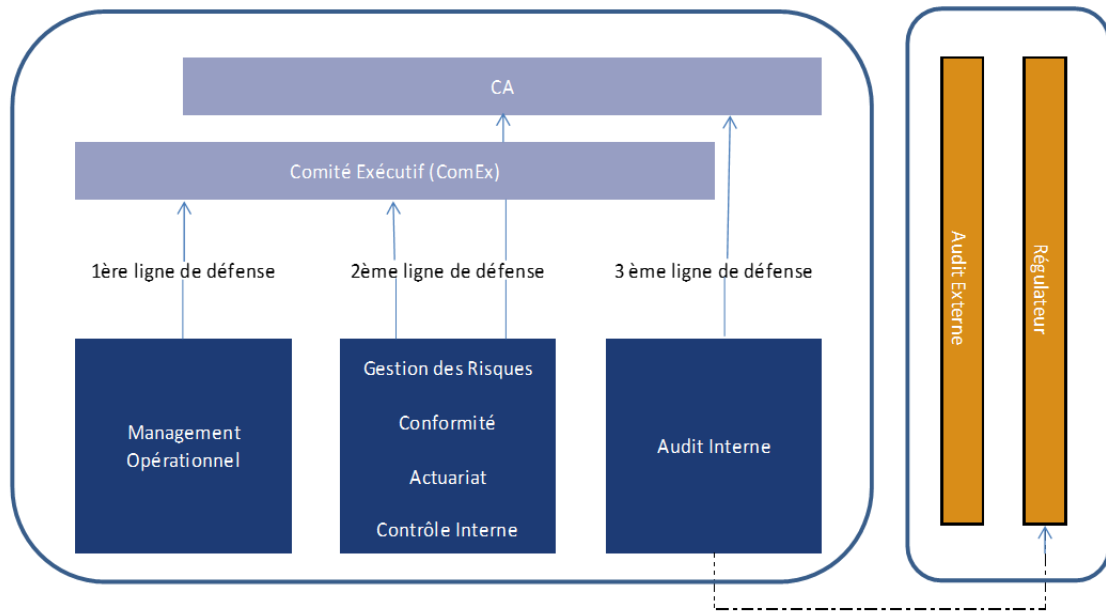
CA

Comité Exécutif (ComEx)

1ère ligne de défense

2ème ligne de défense

3 ème ligne de défense

Management Opérationnel

Gestion des Risques

Conformité

Actuariat

Contrôle Interne

Audit Interne

Audit Externe

Régulateur